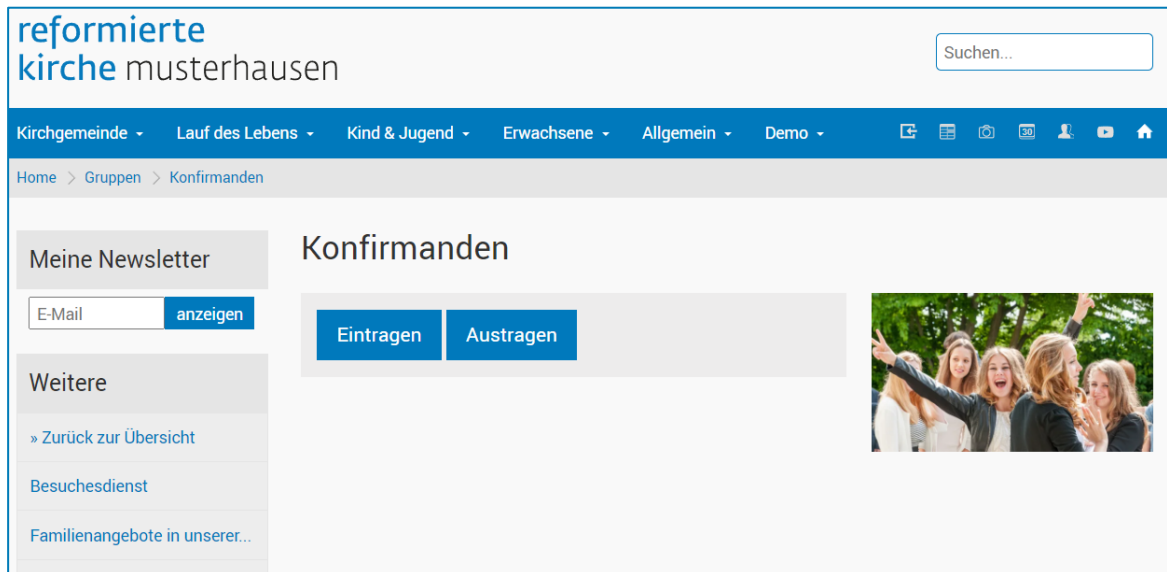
reformierte
kirche musterhausen

Suchen...

Kirchgemeinde ▾ Lauf des Lebens ▾ Kind & Jugend ▾ Erwachsene ▾ Allgemein ▾ Demo ▾

30

Home > Gruppen > Konfirmanden

Meine Newsletter

E-Mail anzeigen

Weitere

» Zurück zur Übersicht

Besuchesdienst

Familienangebote in unserer...

Konfirmanden

Eintragen Austragen